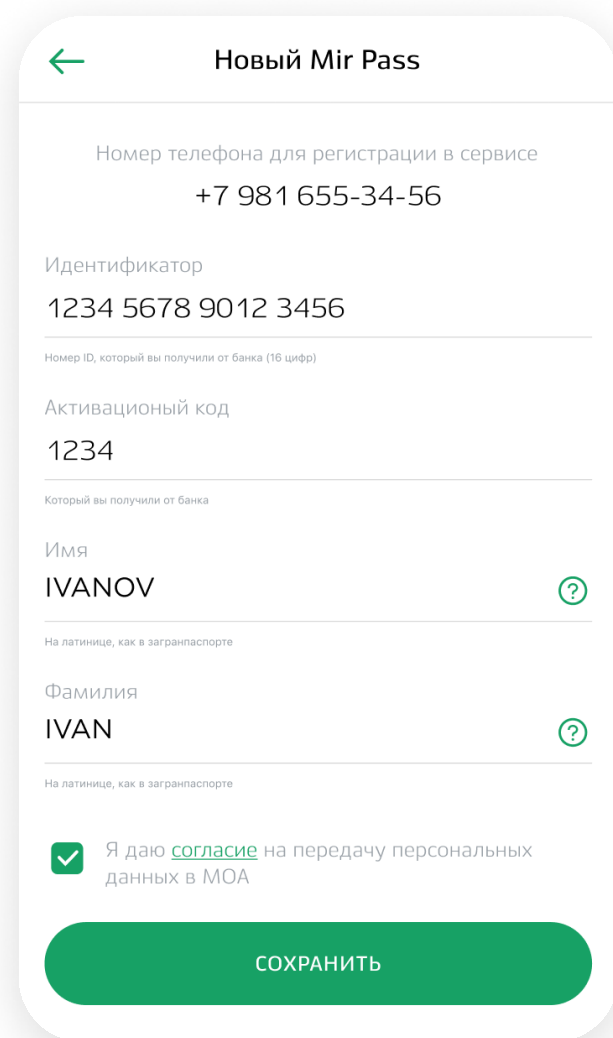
Новый Mir Pass

Номер телефона для регистрации в сервисе
+7 981 655-34-56

Идентификатор
1234 5678 9012 3456
Номер ID, который вы получили от банка (16 цифр)

Активационый код
1234
Который вы получили от банка

Имя
IVANOV
?
На латинице, как в загранпаспорте

Фамилия
IVAN
?
На латинице, как в загранпаспорте

Я даю согласие на передачу персональных данных в МОА

СОХРАНИТЬ